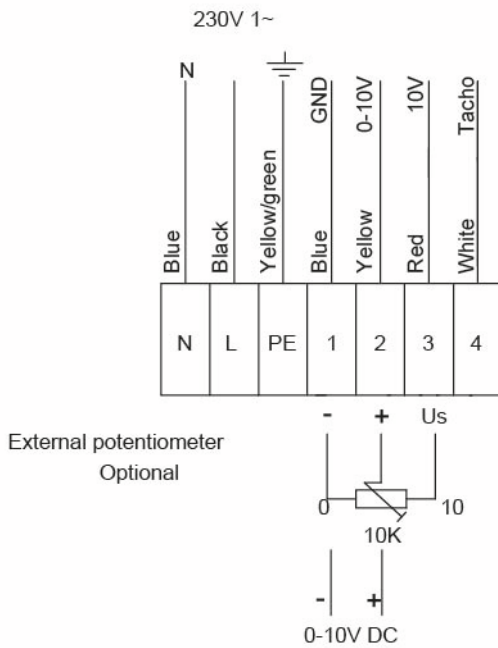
230V 1~

N

GND

0-10V

10V

Tacho

Blue

Black

Yellow/green

Blue

Yellow

Red

White

| N | L | PE | 1 | 2 | 3 | 4 |
|---|---|---|---|---|---|---|

-

+

Us

External potentiometer
Optional

0

10

10K

-

+

0-10V DC